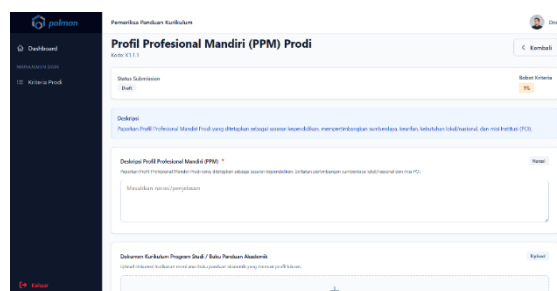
palman

Dashboard

MANAJEMEN DATA

Kriteria Prodi

Keluar

Pemeriksa Panduan Kurikulum

Dea

Profil Profesional Mandiri (PPM) Prodi

Kode: K1.1.1

< Kembali

Status Submission

Draft

Bobot Kriteria

5%

Deskripsi

Paparkan Profil Profesional Mandiri Prodi yang ditetapkan sebagai sasaran kependidikan, mempertimbangkan sumberdaya, kearifan, kebutuhan lokal/nasional, dan misi Institusi (PCI).

Deskripsi Profil Profesional Mandiri (PPM) *

Narasi

Paparkan Profil Profesional Mandiri Prodi yang ditetapkan sebagai sasaran kependidikan, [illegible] pertimbangan sumberdaya lokal/nasional dan misi PCI.

Masukkan narasi/penjelasan

Dokumen Kurikulum Program Studi / Buku Panduan Akademik

Upload

Upload dokumen kurikulum atau buku panduan akademik yang memuat profil lulusan.

+